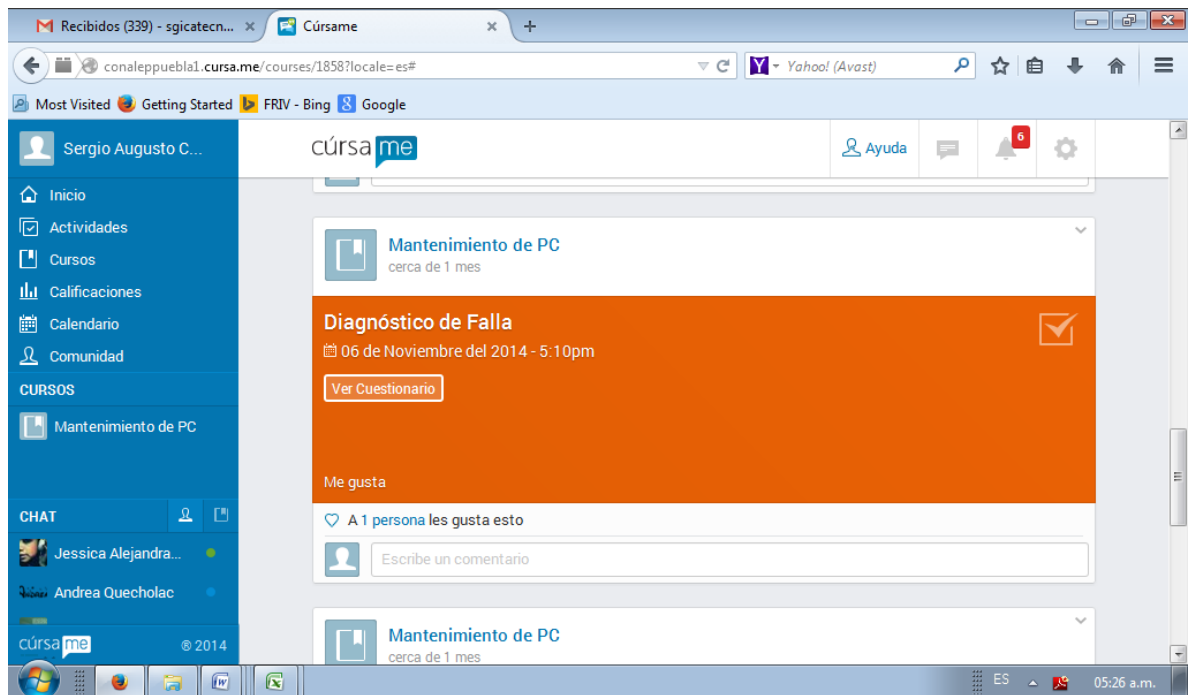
Recibidos (339) - sgicatecn... ×
Cúrsame ×
+

conaleppuebla1.cursa.me/courses/1858?locale=es#
Yahoo! (Avast)

Most Visited
Getting Started
FRIV - Bing
Google

Sergio Augusto C...
Inicio
Actividades
Cursos
Calificaciones
Calendario
Comunidad
CURSOS
Mantenimiento de PC
CHAT
Jessica Alejandra...
Andrea Quecholac
cúrsa me
® 2014

cúrsa me
Ayuda
6

Mantenimiento de PC
cerca de 1 mes

Diagnóstico de Falla
06 de Noviembre del 2014 - 5:10pm
Ver Cuestionario
Me gusta

A 1 persona les gusta esto
Escribe un comentario

Mantenimiento de PC
cerca de 1 mes

ES
05:26 a.m.